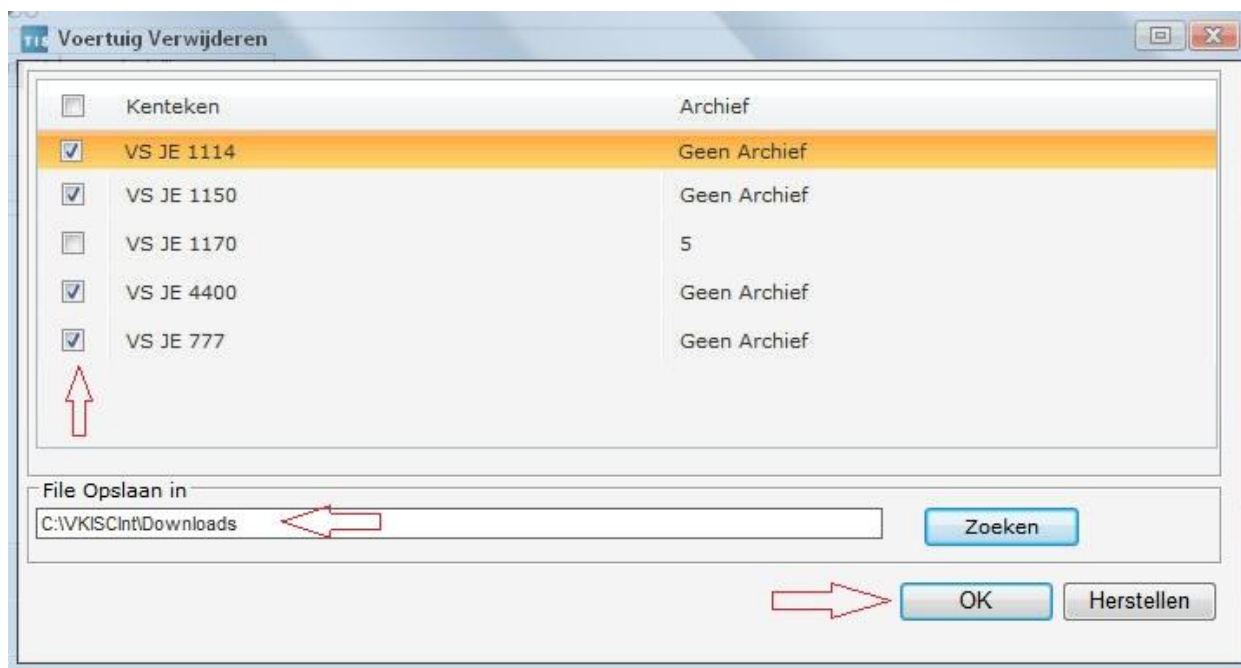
TIC Voertuig Verwijderen

| | Kenteken | Archief |
|---|---|---|
| ☑ | VS JE 1114 | Geen Archief |
| ☑ | VS JE 1150 | Geen Archief |
| ☐ | VS JE 1170 | 5 |
| ☑ | VS JE 4400 | Geen Archief |
| ☑ | VS JE 777 | Geen Archief |

File Opslaan in
C:\VKISClnt\Downloads
Zoeken

OK
Herstellen